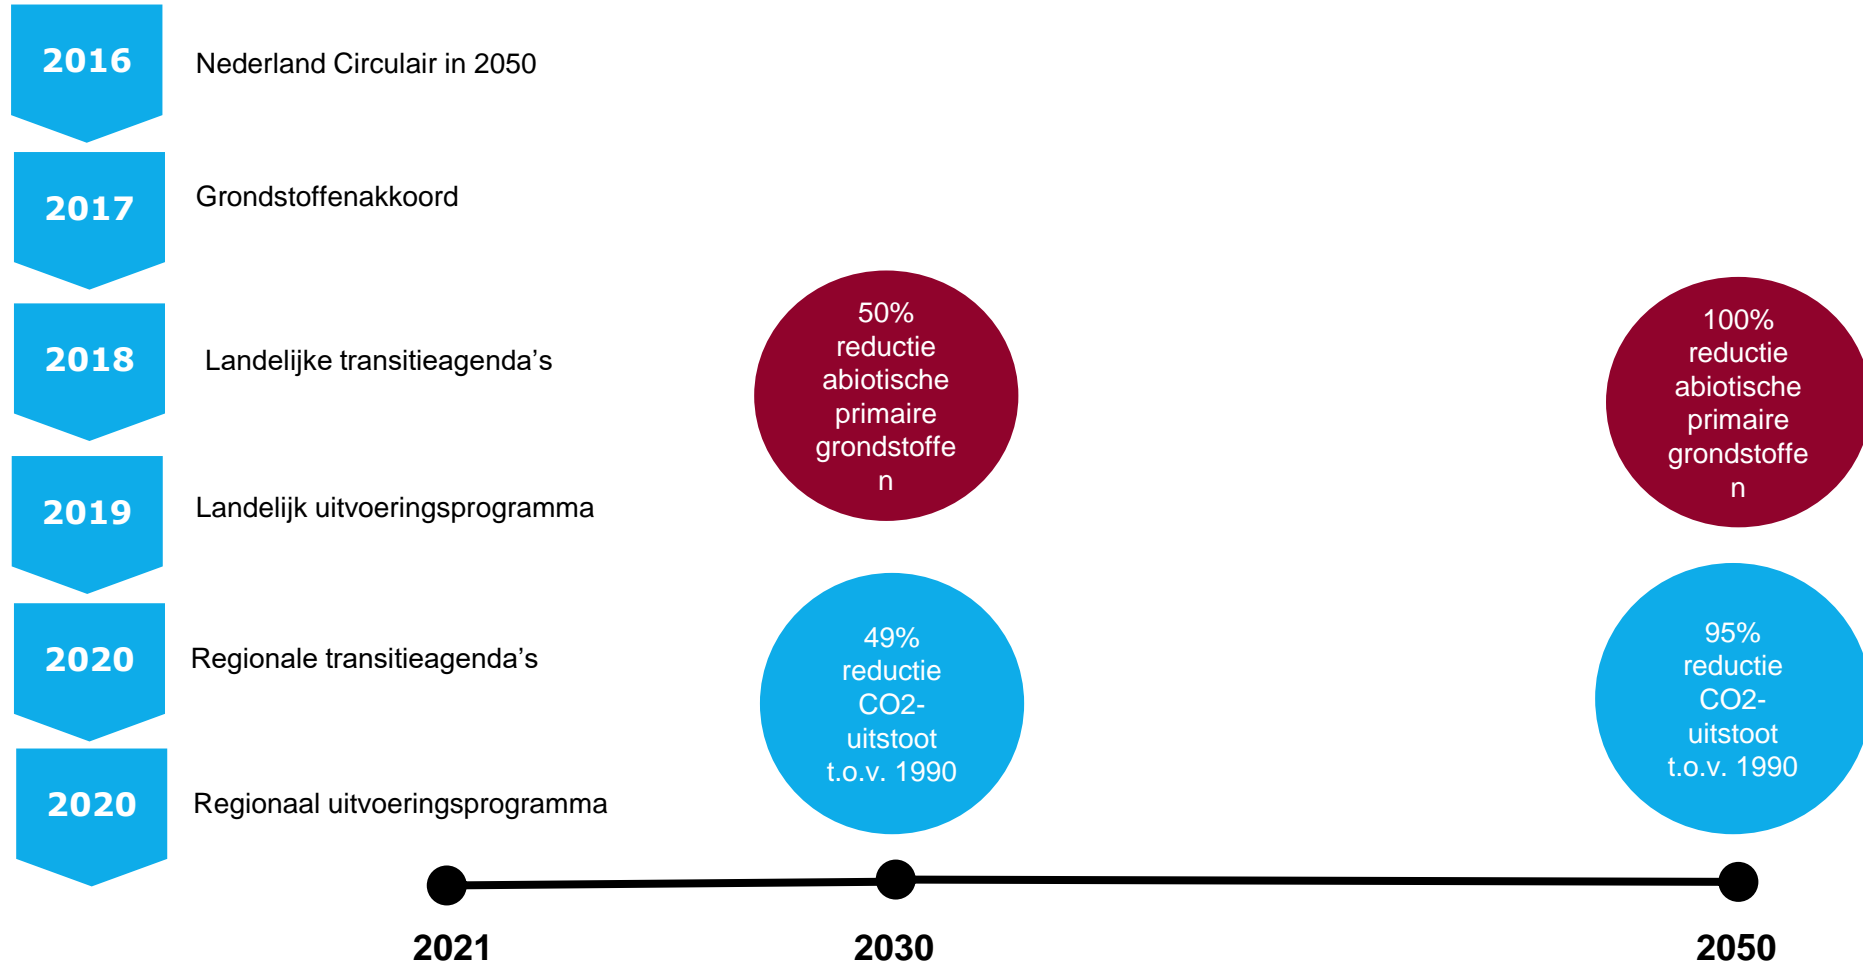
2016 Nederland Circulair in 2050

2017 Grondstoffenakkoord

2018 Landelijke transitieagenda’s

2019 Landelijk uitvoeringsprogramma

2020 Regionale transitieagenda’s

2020 Regionaal uitvoeringsprogramma

50% reductie abiotische primaire grondstoffe n

100% reductie abiotische primaire grondstoffe n

49% reductie CO2-uitstoot t.o.v. 1990

95% reductie CO2-uitstoot t.o.v. 1990

2021

2030

2050